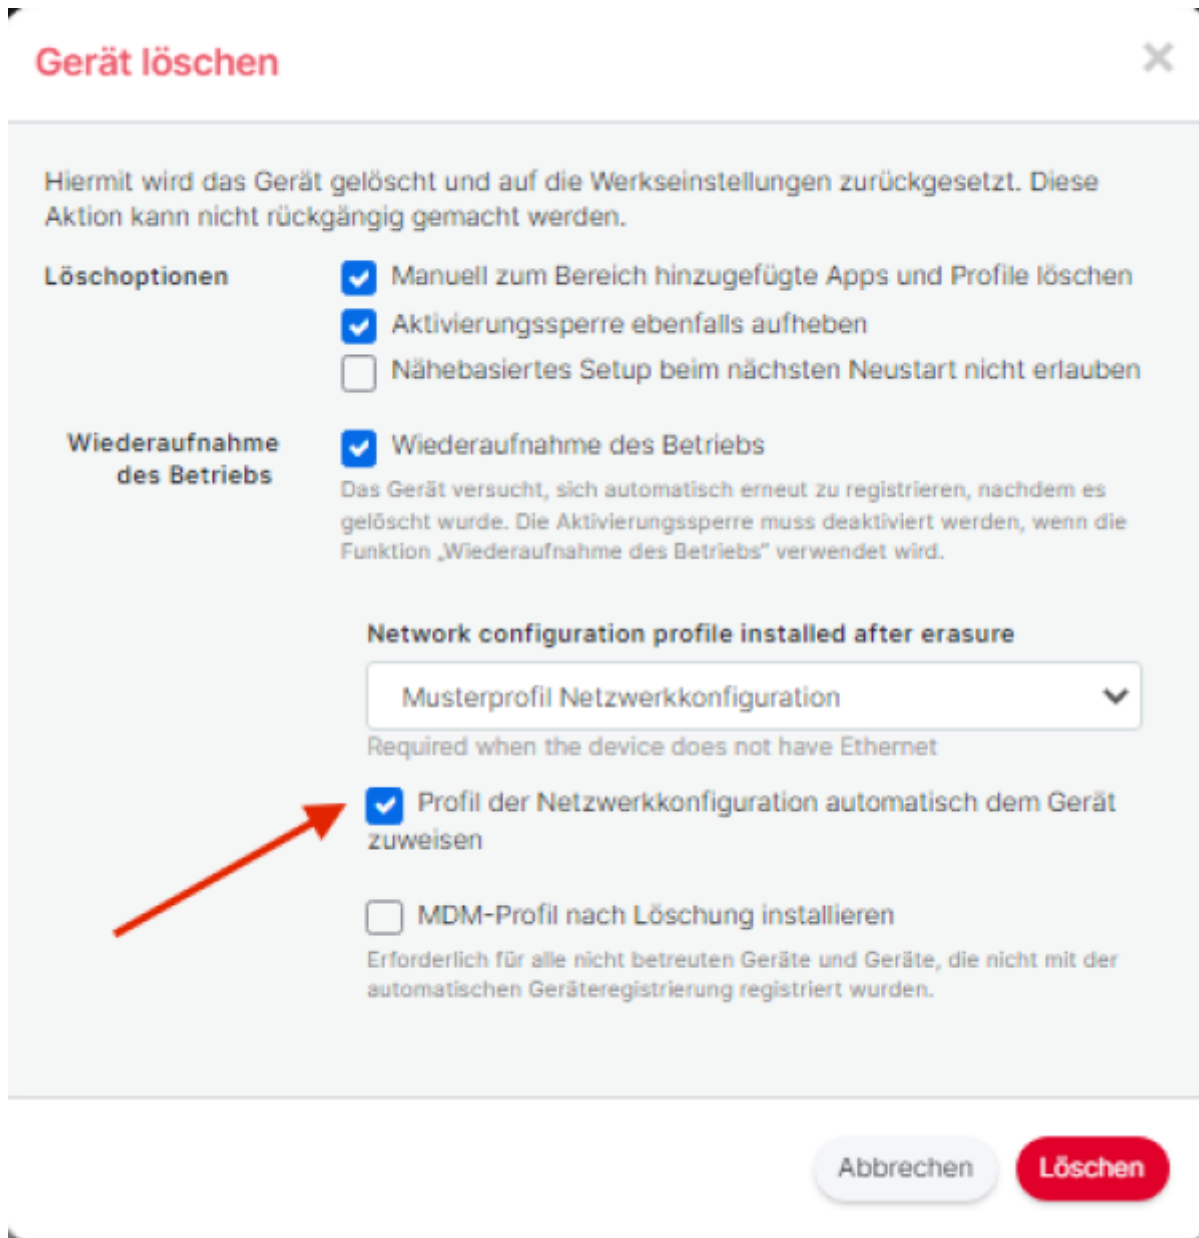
Gerät löschen

×

Hiermit wird das Gerät gelöscht und auf die Werkseinstellungen zurückgesetzt. Diese Aktion kann nicht rückgängig gemacht werden.

Löschoptionen

Manuell zum Bereich hinzugefügte Apps und Profile löschen

Aktivierungssperre ebenfalls aufheben

Nähebasiertes Setup beim nächsten Neustart nicht erlauben

Wiederaufnahme des Betriebs

Wiederaufnahme des Betriebs

Das Gerät versucht, sich automatisch erneut zu registrieren, nachdem es gelöscht wurde. Die Aktivierungssperre muss deaktiviert werden, wenn die Funktion „Wiederaufnahme des Betriebs" verwendet wird.

Network configuration profile installed after erasure

Musterprofil Netzwerkkonfiguration

Required when the device does not have Ethernet

Profil der Netzwerkkonfiguration automatisch dem Gerät zuweisen

MDM-Profil nach Löschung installieren

Erforderlich für alle nicht betreuten Geräte und Geräte, die nicht mit der automatischen Geräteregistrierung registriert wurden.

Abbrechen

Löschen